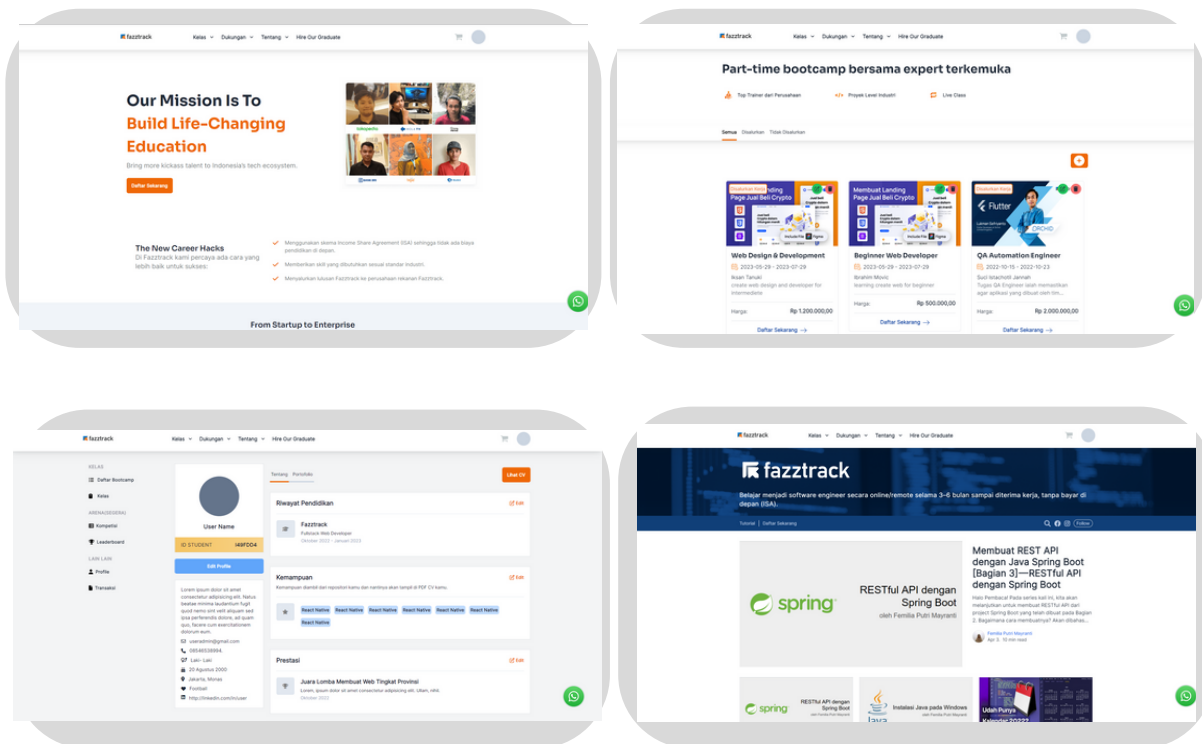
fazztrack Kelas Dukungan Tentang Hire Our Graduate

Our Mission Is To Build Life-Changing Education

Bring more kickass talent to Indonesia's tech ecosystem.

Daftar Sekarang

The New Career Hacks
Di Fazztrack kami percaya ada cara yang lebih baik untuk sukses:

Menggunakan skema Income Share Agreement (ISA) sehingga tidak ada biaya pendidikan di depan.

Memberikan skill yang dibutuhkan sesuai standar industri.

Menyalurkan lulusan Fazztrack ke perusahaan rekanan Fazztrack.

From Startup to Enterprise

fazztrack Kelas Dukungan Tentang Hire Our Graduate

Part-time bootcamp bersama expert terkemuka

Top Trainer dari Perusahaan Projek Level Industri Live Class

Semua Disalurkan Tidak Disalurkan

Web Design & Development
2023-05-29 - 2023-07-29
Iksan Tanuki
create web design and developer for intermediate
Harga: Rp 1.200.000,00
Daftar Sekarang →

Beginner Web Developer
2023-05-29 - 2023-07-29
Ibrahim Movic
learning create web for beginner
Harga: Rp 500.000,00
Daftar Sekarang →

QA Automation Engineer
2022-10-15 - 2022-10-23
Suci Istachotil Jannah
Tugas QA Engineer ialah memastikan agar aplikasi yang dibuat oleh tim...
Harga: Rp 2.000.000,00
Daftar Sekarang →

fazztrack Kelas Dukungan Tentang Hire Our Graduate

KELAS
Daftar Bootcamp
Kelas
ARENA(GENERAL)
Kompetisi
Leaderboard
LAIN LAIN
Profile
Transaksi

User Name
ID STUDENT I49FDD4
Edit Profile

Lorem ipsum dolor sit amet consectetur adipisicing elit.

useradmin@gmail.com
08546536864
Laki- Laki
20 Agustus 2000
Jakarta, Monas
Football
http://linkedin.com/in/user

Tentang Portofolio
Lihat CV

Riwayat Pendidikan Edit
Fazztrack
Fullstack Web Developer
Oktober 2022 - Januari 2023

Kemampuan Edit
React Native React Native React Native React Native React Native React Native React Native

Prestasi Edit
Juara Lomba Membuat Web Tingkat Provinsi
Lorem, ipsum dolor sit amet consectetur adipisicing elit.
Oktober 2022

fazztrack Kelas Dukungan Tentang Hire Our Graduate

fazztrack
Belajar menjadi software engineer secara online/remote selama 3-6 bulan sampai diterima kerja, tanpa bayar di depan (ISA).

Tutorial | Daftar Sekarang Follow

spring RESTful API dengan Spring Boot oleh Femilia Putri Mayranti

Membuat REST API dengan Java Spring Boot [Bagian 3]—RESTful API dengan Spring Boot
Halo Pembaca! Pada series kali ini, kita akan melanjutkan membuat RESTful API dari project Spring Boot yang telah dibuat pada Bagian 2. Bagaimana cara membuatnya? Akan dibahas...
Femilia Putri Mayranti
Apr 3 · 10 min read

spring RESTful API dengan Spring Boot
Instalasi Java pada Windows
Udah Punya Kalender 2022?